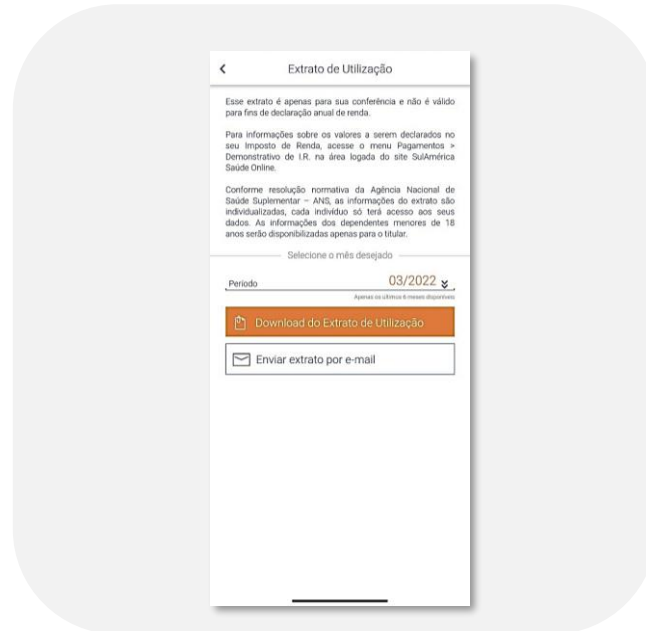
Extrato de Utilização

Esse extrato é apenas para sua conferência e não é válido para fins de declaração anual de renda.

Para informações sobre os valores a serem declarados no seu Imposto de Renda, acesse o menu Pagamentos > Demonstrativo de I.R. na área logada do site SulAmérica Saúde Online.

Conforme resolução normativa da Agência Nacional de Saúde Suplementar – ANS, as informações do extrato são individualizadas, cada indivíduo só terá acesso aos seus dados. As informações dos dependentes menores de 18 anos serão disponibilizadas apenas para o titular.

Selecione o mês desejado

Período 03/2022

Apenas os últimos 6 meses disponíveis

Download do Extrato de Utilização

Enviar extrato por e-mail